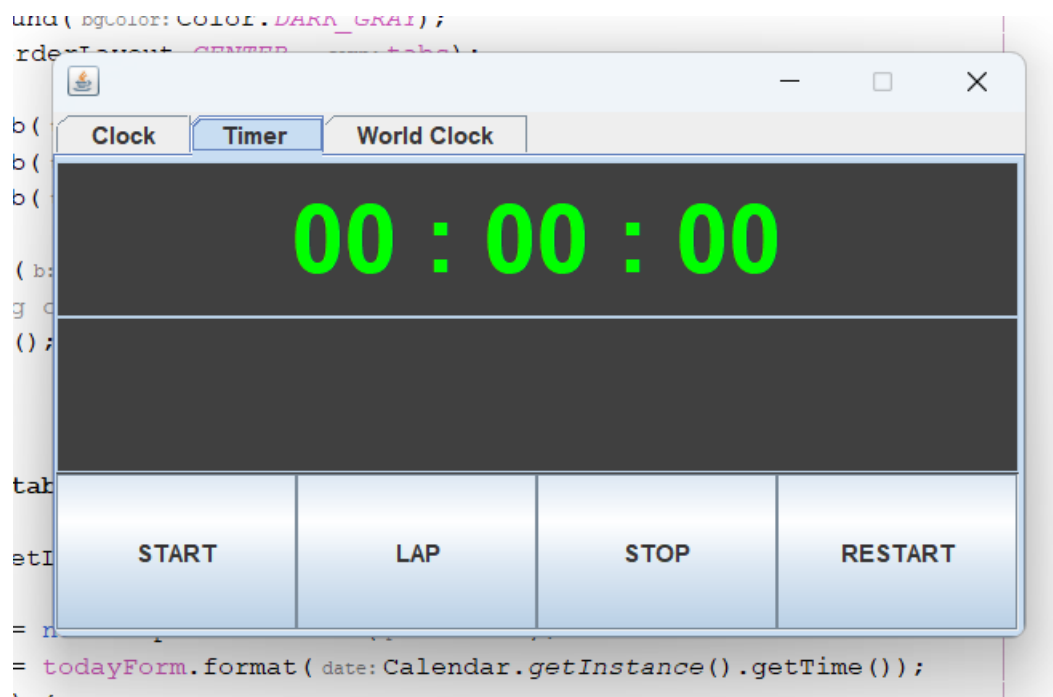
und( bgcolor: Color.DARK_GRAY);
rderLayout.CENTER, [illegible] tabs);

b( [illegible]
b( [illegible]
b( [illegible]

( b: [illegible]
g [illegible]
();

tab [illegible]

etI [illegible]

= n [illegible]
= todayForm.format( date: Calendar.getInstance().getTime());

Clock
Timer
World Clock

00 : 00 : 00

START
LAP
STOP
RESTART